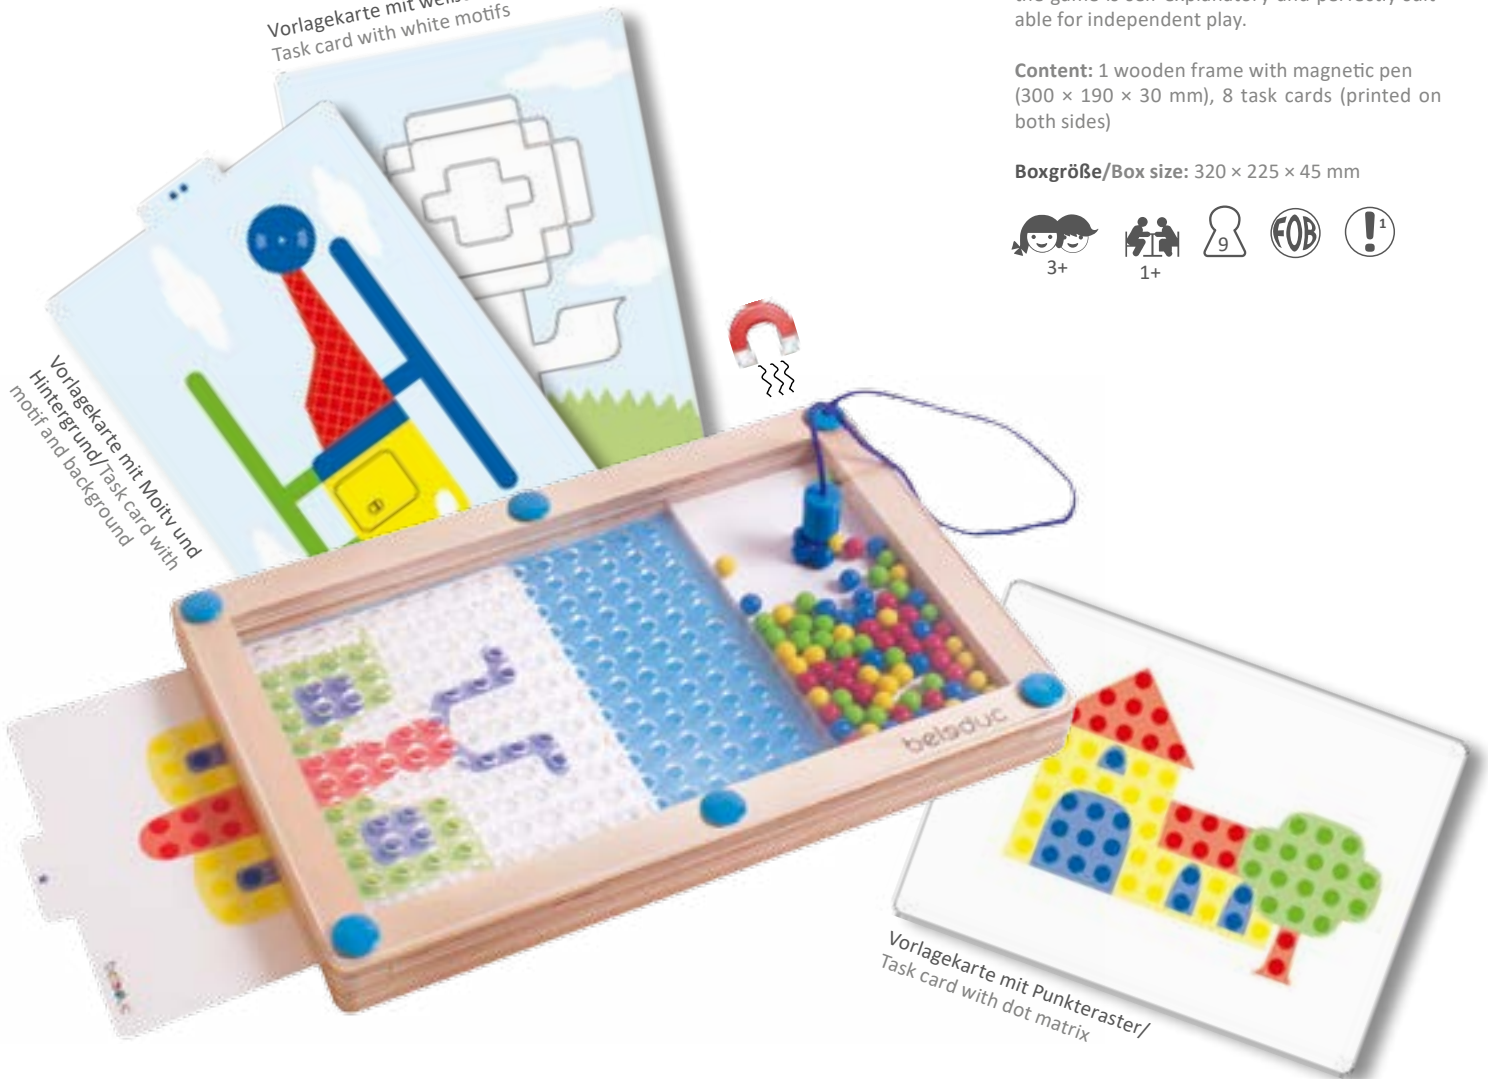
Vorlagekarte mit weiß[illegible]
Task card with white motifs

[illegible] able for independent play.

**Content:** 1 wooden frame with magnetic pen (300 × 190 × 30 mm), 8 task cards (printed on both sides)

**Boxgröße/Box size:** 320 × 225 × 45 mm

3+ 1+ 9 FOB 1

Vorlagekarte mit Moitv und Hintergrund/Task card with motif and background

beleduc

Vorlagekarte mit Punkteraster/
Task card with dot matrix